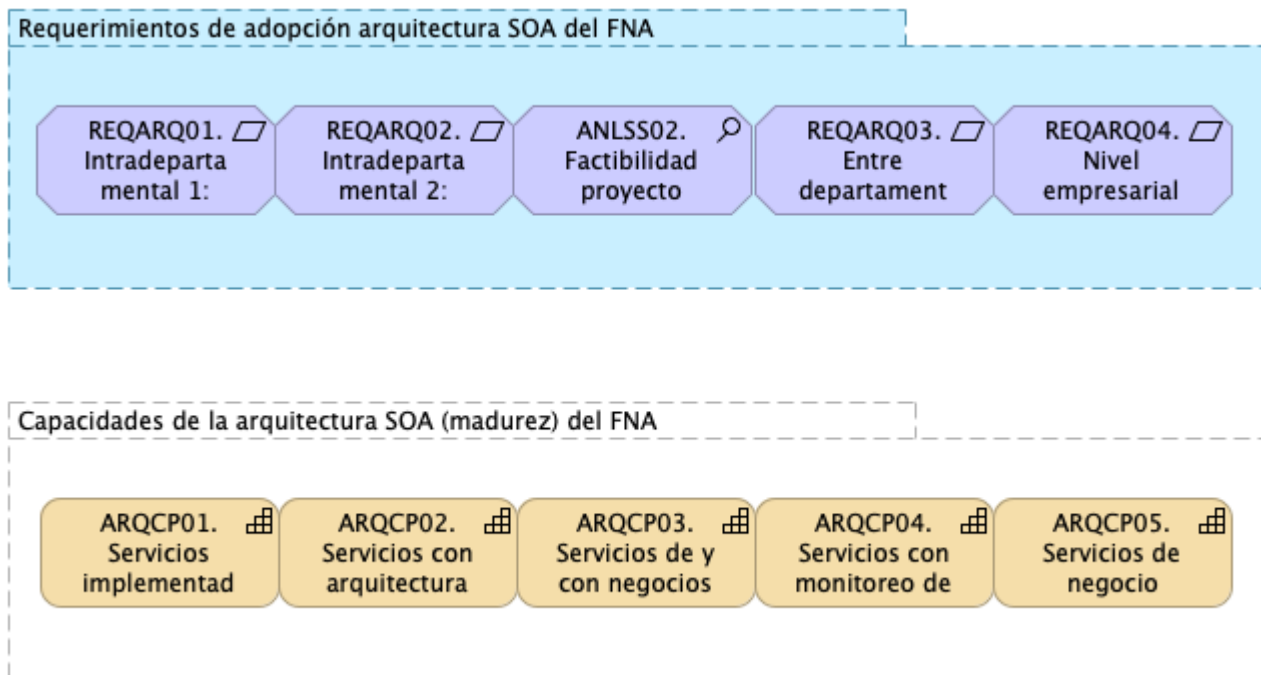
Requerimientos de adopción arquitectura SOA del FNA

REQARQ01. Intradepartamental 1:

REQARQ02. Intradepartamental 2:

ANLSS02. Factibilidad proyecto

REQARQ03. Entre departament

REQARQ04. Nivel empresarial

Capacidades de la arquitectura SOA (madurez) del FNA

ARQCP01. Servicios implementad

ARQCP02. Servicios con arquitectura

ARQCP03. Servicios de y con negocios

ARQCP04. Servicios con monitoreo de

ARQCP05. Servicios de negocio